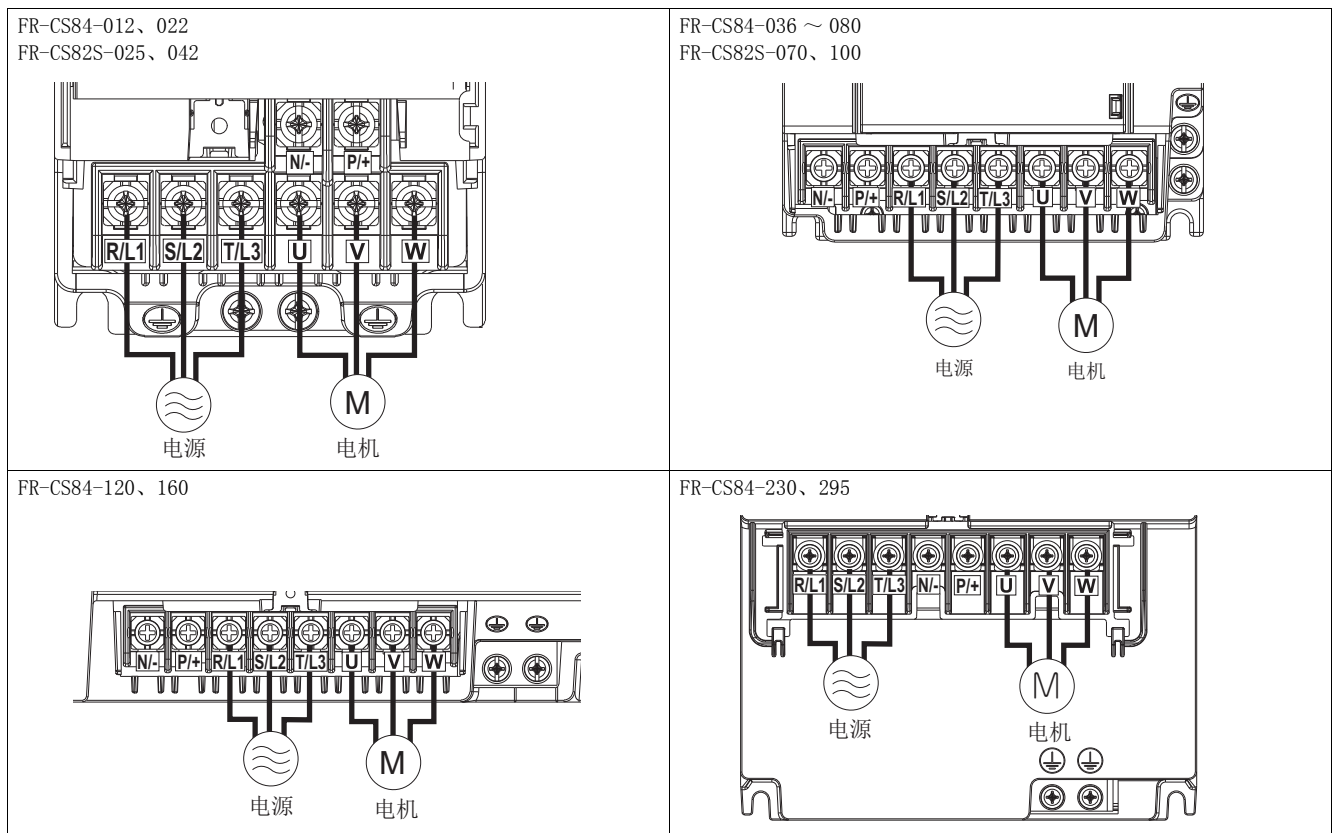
| FR-CS84-012、022<br>FR-CS82S-025、042<br>N/- P/+<br>R/L1 S/L2 T/L3 U V W<br>M<br>电源 电机 | FR-CS84-036 ～ 080<br>FR-CS82S-070、100<br>N/- P/+ R/L1 S/L2 T/L3 U V W<br>M<br>电源 电机 |
|---|---|
| FR-CS84-120、160<br>N/- P/+ R/L1 S/L2 T/L3 U V W<br>M<br>电源 电机 | FR-CS84-230、295<br>R/L1 S/L2 T/L3 N/- P/+ U V W<br>M<br>电源 电机 |